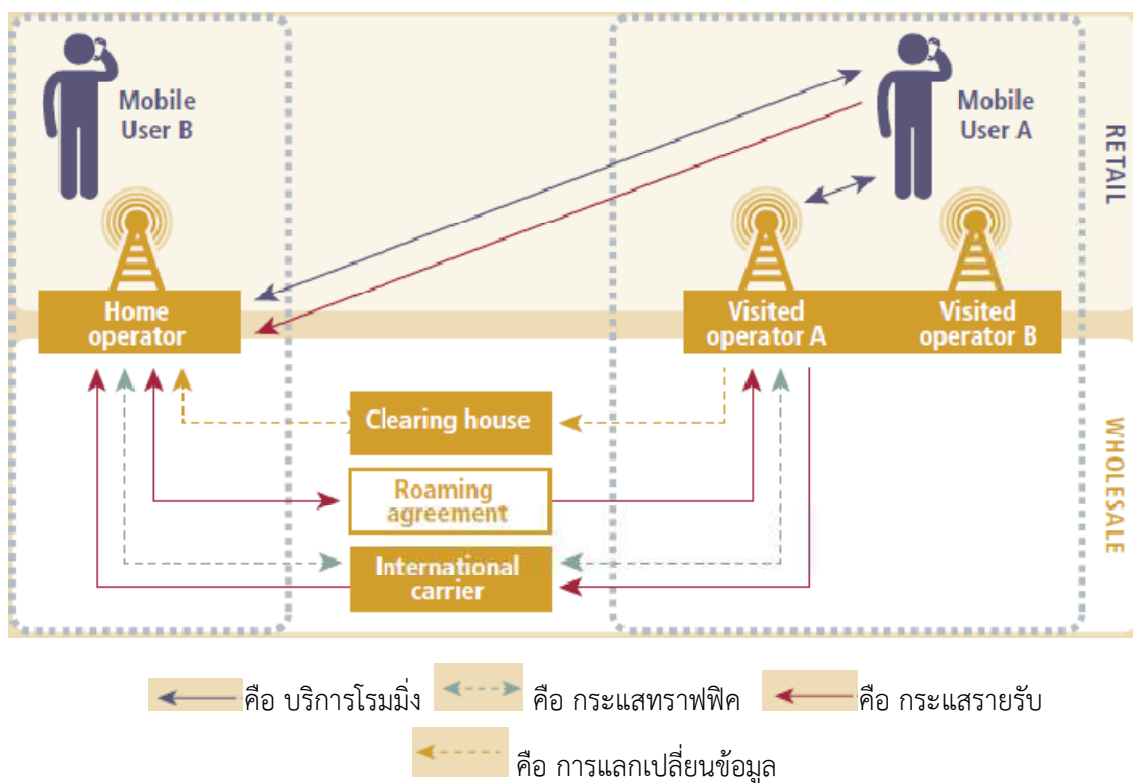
Mobile User B

Mobile User A

RETAIL

Home operator

Visited operator A

Visited operator B

Clearing house

Roaming agreement

International carrier

WHOLESALE

คือ บริการโรมมิ่ง คือ กระแสทราฟฟิค คือ กระแสรายรับ

คือ การแลกเปลี่ยนข้อมูล